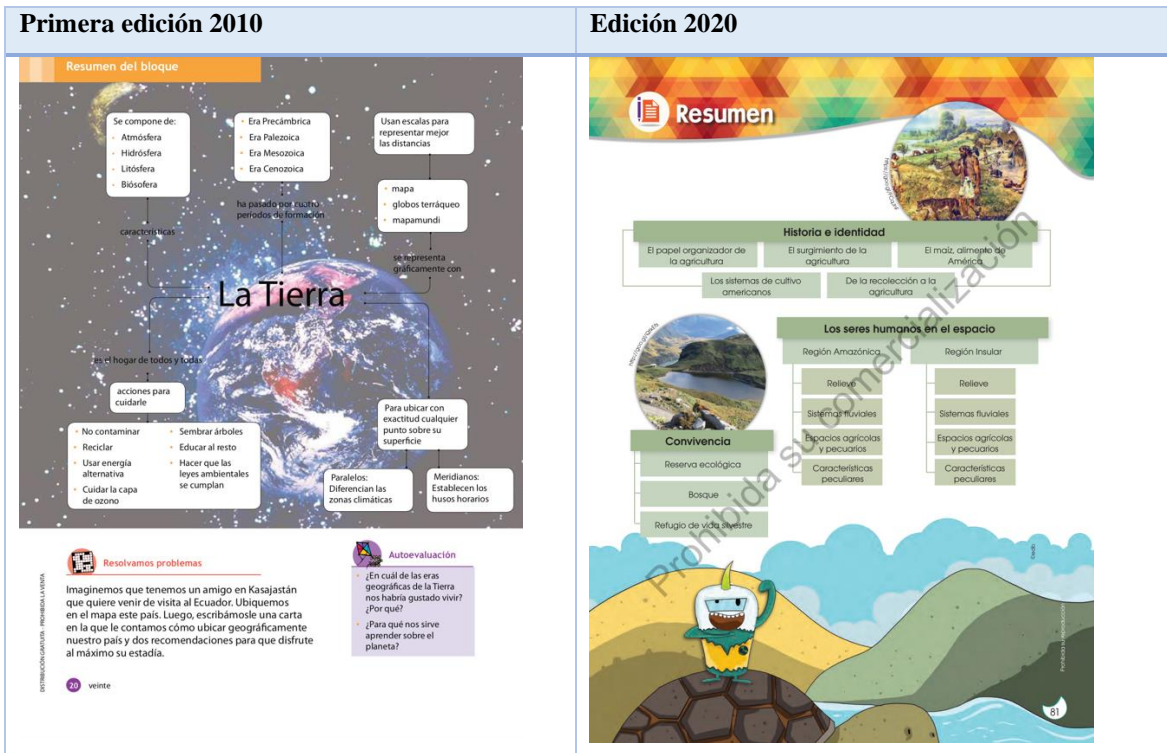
| Primera edición 2010 | Edición 2020 |
|---|---|

Resumen del bloque

Se compone de:
- Atmósfera
- Hidrósfera
- Litósfera
- Biósofera

características

- Era Precámbrica
- Era Palezoica
- Era Mesozoica
- Era Cenozoica

ha pasado por cuatro períodos de formación

Usan escalas para representar mejor las distancias

- mapa
- globos terráqueo
- mapamundi

se representa gráficamente con

La Tierra

es el hogar de todos y todas

acciones para cuidarle

- No contaminar
- Reciclar
- Usar energía alternativa
- Cuidar la capa de ozono
- Sembrar árboles
- Educar al resto
- Hacer que las leyes ambientales se cumplan

Para ubicar con exactitud cualquier punto sobre su superficie

Paralelos: Diferencian las zonas climáticas

Meridianos: Establecen los husos horarios

Resolvamos problemas

Imaginemos que tenemos un amigo en Kasajastán que quiere venir de visita al Ecuador. Ubiquemos en el mapa este país. Luego, escribámosle una carta en la que le contamos cómo ubicar geográficamente nuestro país y dos recomendaciones para que disfrute al máximo su estadía.

Autoevaluación

- ¿En cuál de las eras geográficas de la Tierra nos habría gustado vivir? ¿Por qué?
- ¿Para qué nos sirve aprender sobre el planeta?

DISTRIBUCIÓN GRATUITA · PROHIBIDA LA VENTA

20 veinte

Resumen

Historia e identidad

El papel organizador de la agricultura | El surgimiento de la agricultura | El maíz, alimento de América | Los sistemas de cultivo americanos | De la recolección a la agricultura

Los seres humanos en el espacio

Región Amazónica
Relieve
Sistemas fluviales
Espacios agrícolas y pecuarios
Características peculiares

Región Insular
Relieve
Sistemas fluviales
Espacios agrícolas y pecuarios
Características peculiares

Convivencia
Reserva ecológica
Bosque
Refugio de vida silvestre

Prohibida su comercialización

Prohibida su reproducción

81